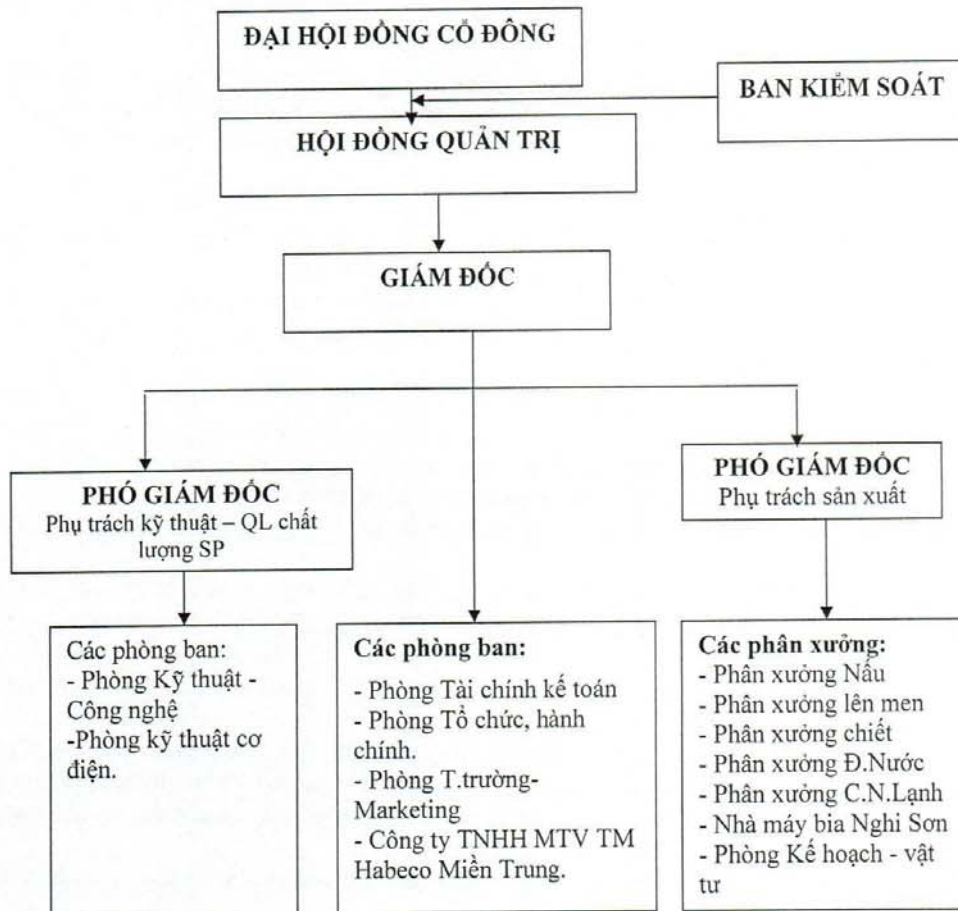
ĐẠI HỘI ĐỒNG CỔ ĐÔNG

BAN KIỂM SOÁT

HỘI ĐỒNG QUẢN TRỊ

GIÁM ĐỐC

PHÓ GIÁM ĐỐC
Phụ trách kỹ thuật – QL chất lượng SP

PHÓ GIÁM ĐỐC
Phụ trách sản xuất

Các phòng ban:
- Phòng Kỹ thuật - Công nghệ
-Phòng kỹ thuật cơ điện.

Các phòng ban:
- Phòng Tài chính kế toán
- Phòng Tổ chức, hành chính.
- Phòng T.trường-Marketing
- Công ty TNHH MTV TM Habeco Miền Trung.

Các phân xưởng:
- Phân xưởng Nấu
- Phân xưởng lên men
- Phân xưởng chiết
- Phân xưởng Đ.Nước
- Phân xưởng C.N.Lạnh
- Nhà máy bia Nghi Sơn
- Phòng Kế hoạch - vật tư